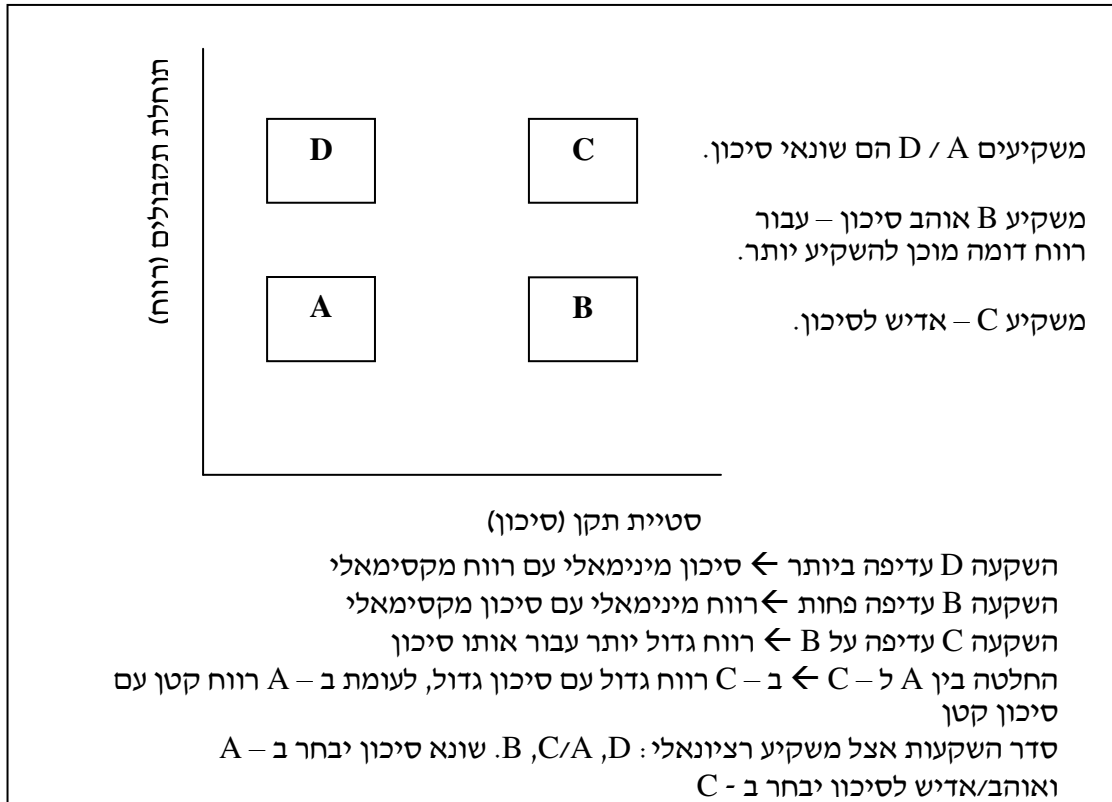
תוחלת תקבולים (רווח)

D

C

A

B

משקיעים A / D הם שונאי סיכון.

משקיע B אוהב סיכון – עבור רווח דומה מוכן להשקיע יותר.

משקיע C – אדיש לסיכון.

סטיית תקן (סיכון)

השקעה D עדיפה ביותר ← סיכון מינימאלי עם רווח מקסימאלי
השקעה B עדיפה פחות ←רווח מינימאלי עם סיכון מקסימאלי
השקעה C עדיפה על B ← רווח גדול יותר עבור אותו סיכון
החלטה בין A ל – C ← ב – C רווח גדול עם סיכון גדול, לעומת ב – A רווח קטן עם סיכון קטן
סדר השקעות אצל משקיע רציונאלי : D, C/A, B. שונא סיכון יבחר ב – A ואוהב/אדיש לסיכון יבחר ב - C